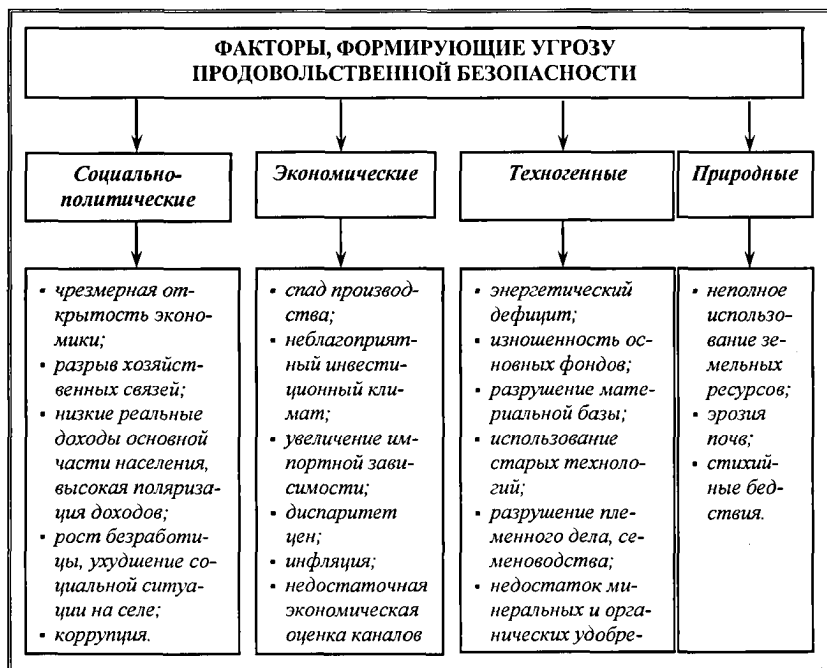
ФАКТОРЫ, ФОРМИРУЮЩИЕ УГРОЗУ ПРОДОВОЛЬСТВЕННОЙ БЕЗОПАСНОСТИ

Социально-политические

• чрезмерная открытость экономики;
• разрыв хозяйственных связей;
• низкие реальные доходы основной части населения, высокая поляризация доходов;
• рост безработицы, ухудшение социальной ситуации на селе;
• коррупция.

Экономические

• спад производства;
• неблагоприятный инвестиционный климат;
• увеличение импортной зависимости;
• диспаритет цен;
• инфляция;
• недостаточная экономическая оценка каналов

Техногенные

• энергетический дефицит;
• изношенность основных фондов;
• разрушение материальной базы;
• использование старых технологий;
• разрушение племенного дела, семеноводства;
• недостаток минеральных и органических удобре-

Природные

• неполное использование земельных ресурсов;
• эрозия почв;
• стихийные бедствия.